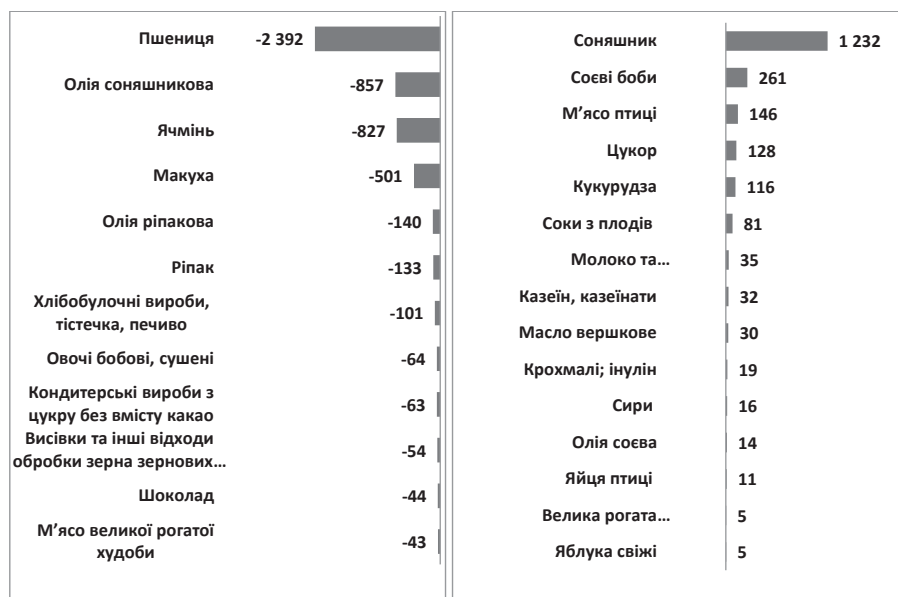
Пшениця -2 392
Олія соняшникова -857
Ячмінь -827
Макуха -501
Олія ріпакова -140
Ріпак -133
Хлібобулочні вироби, тістечка, печиво -101
Овочі бобові, сушені -64
Кондитерські вироби з цукру без вмісту какао -63
Висівки та інші відходи обробки зерна зернових… -54
Шоколад -44
М’ясо великої рогатої худоби -43

Соняшник 1 232
Соєві боби 261
М’ясо птиці 146
Цукор 128
Кукурудза 116
Соки з плодів 81
Молоко та… 35
Казеїн, казеїнати 32
Масло вершкове 30
Крохмалі; інулін 19
Сири 16
Олія соєва 14
Яйця птиці 11
Велика рогата… 5
Яблука свіжі 5